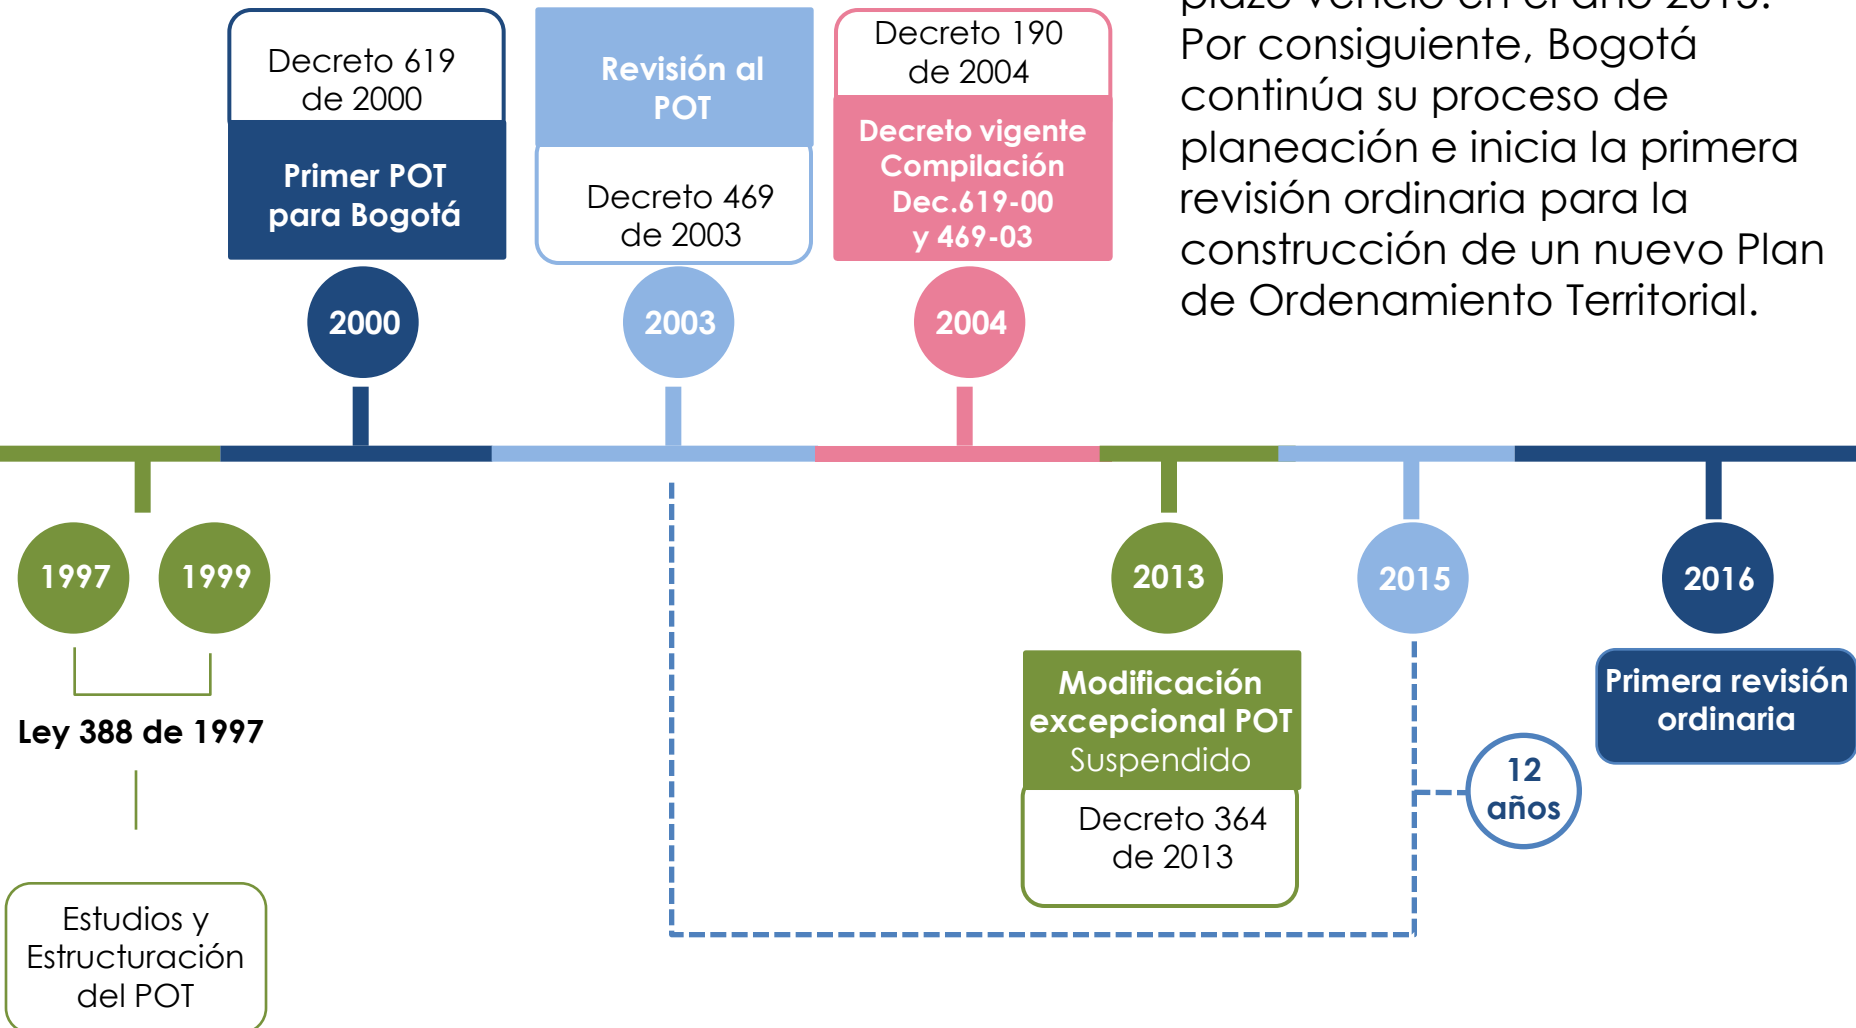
Decreto 619 de 2000

Primer POT para Bogotá

Revisión al POT

Decreto 469 de 2003

Decreto 190 de 2004

Decreto vigente Compilación Dec.619-00 y 469-03

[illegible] Por consiguiente, Bogotá continúa su proceso de planeación e inicia la primera revisión ordinaria para la construcción de un nuevo Plan de Ordenamiento Territorial.

2000

2003

2004

1997

1999

2013

2015

2016

Ley 388 de 1997

Estudios y Estructuración del POT

Modificación excepcional POT Suspendido

Decreto 364 de 2013

12 años

Primera revisión ordinaria